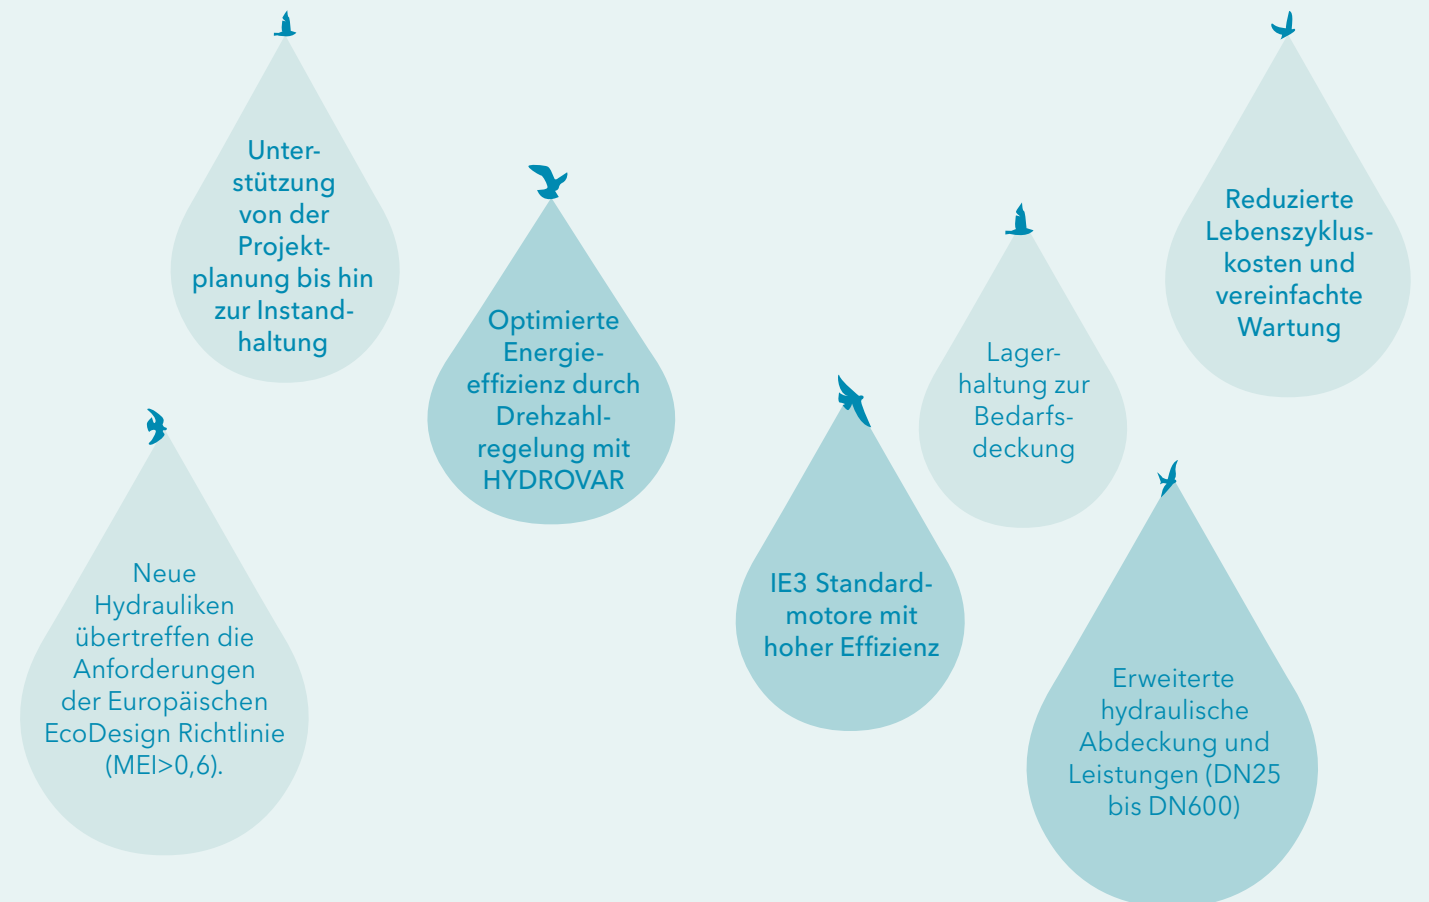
Unterstützung von der Projektplanung bis hin zur Instandhaltung

Optimierte Energieeffizienz durch Drehzahlregelung mit HYDROVAR

Neue Hydrauliken übertreffen die Anforderungen der Europäischen EcoDesign Richtlinie (MEI>0,6).

IE3 Standardmotore mit hoher Effizienz

Lagerhaltung zur Bedarfsdeckung

Reduzierte Lebenszykluskosten und vereinfachte Wartung

Erweiterte hydraulische Abdeckung und Leistungen (DN25 bis DN600)